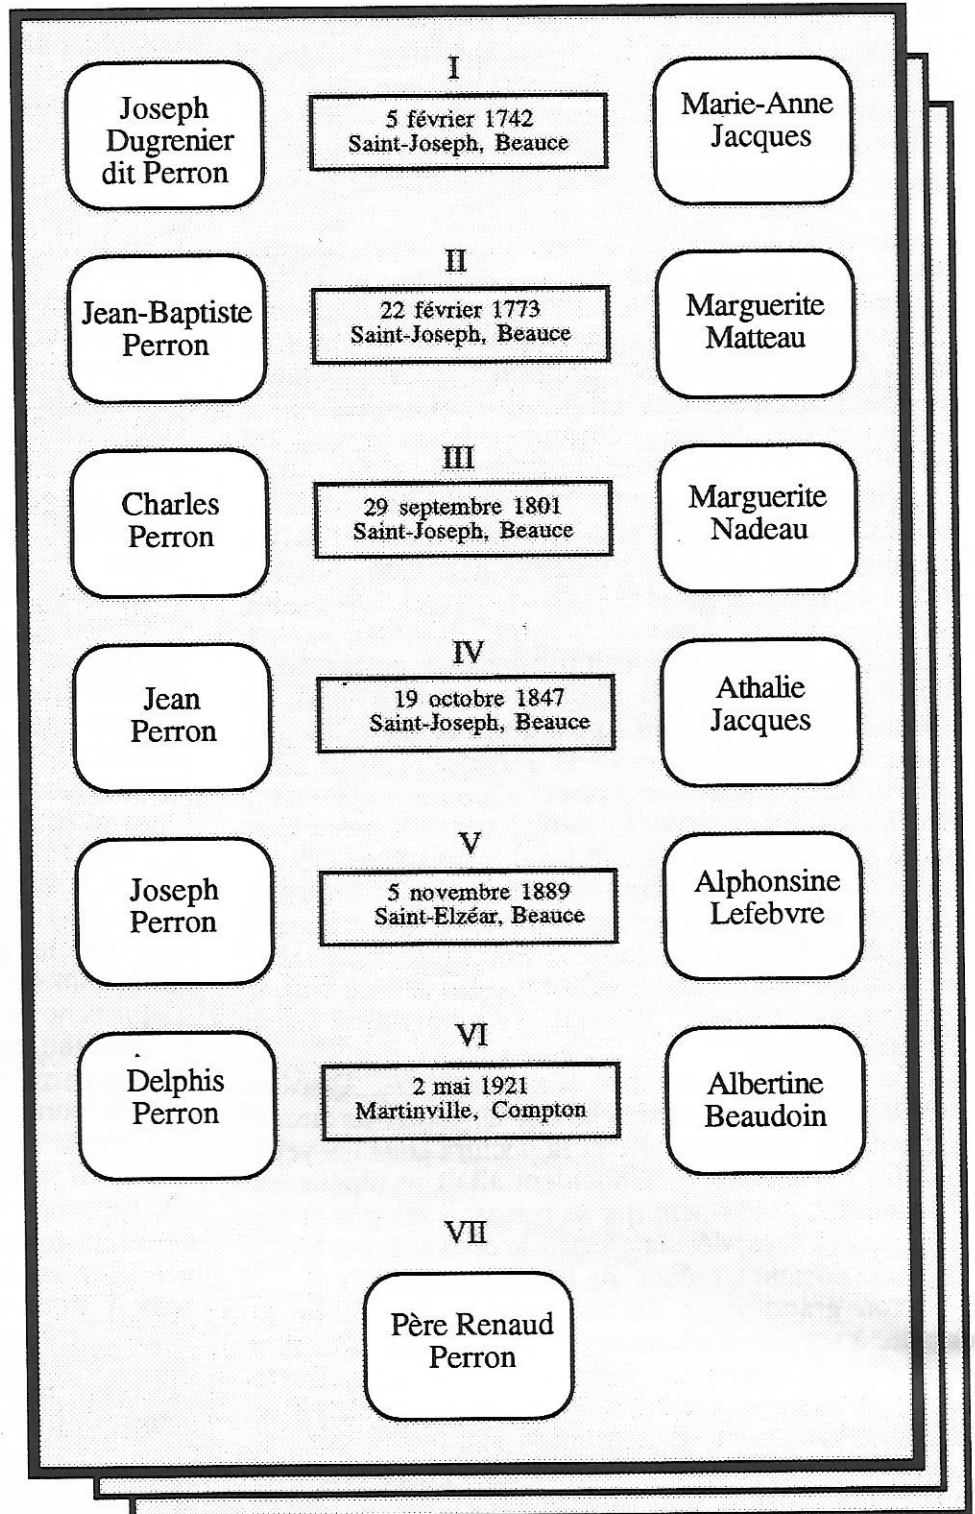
I

Joseph Dugrenier dit Perron

5 février 1742
Saint-Joseph, Beauce

Marie-Anne Jacques

II

Jean-Baptiste Perron

22 février 1773
Saint-Joseph, Beauce

Marguerite Matteau

III

Charles Perron

29 septembre 1801
Saint-Joseph, Beauce

Marguerite Nadeau

IV

Jean Perron

19 octobre 1847
Saint-Joseph, Beauce

Athalie Jacques

V

Joseph Perron

5 novembre 1889
Saint-Elzéar, Beauce

Alphonsine Lefebvre

VI

Delphis Perron

2 mai 1921
Martinville, Compton

Albertine Beaudoin

VII

Père Renaud Perron